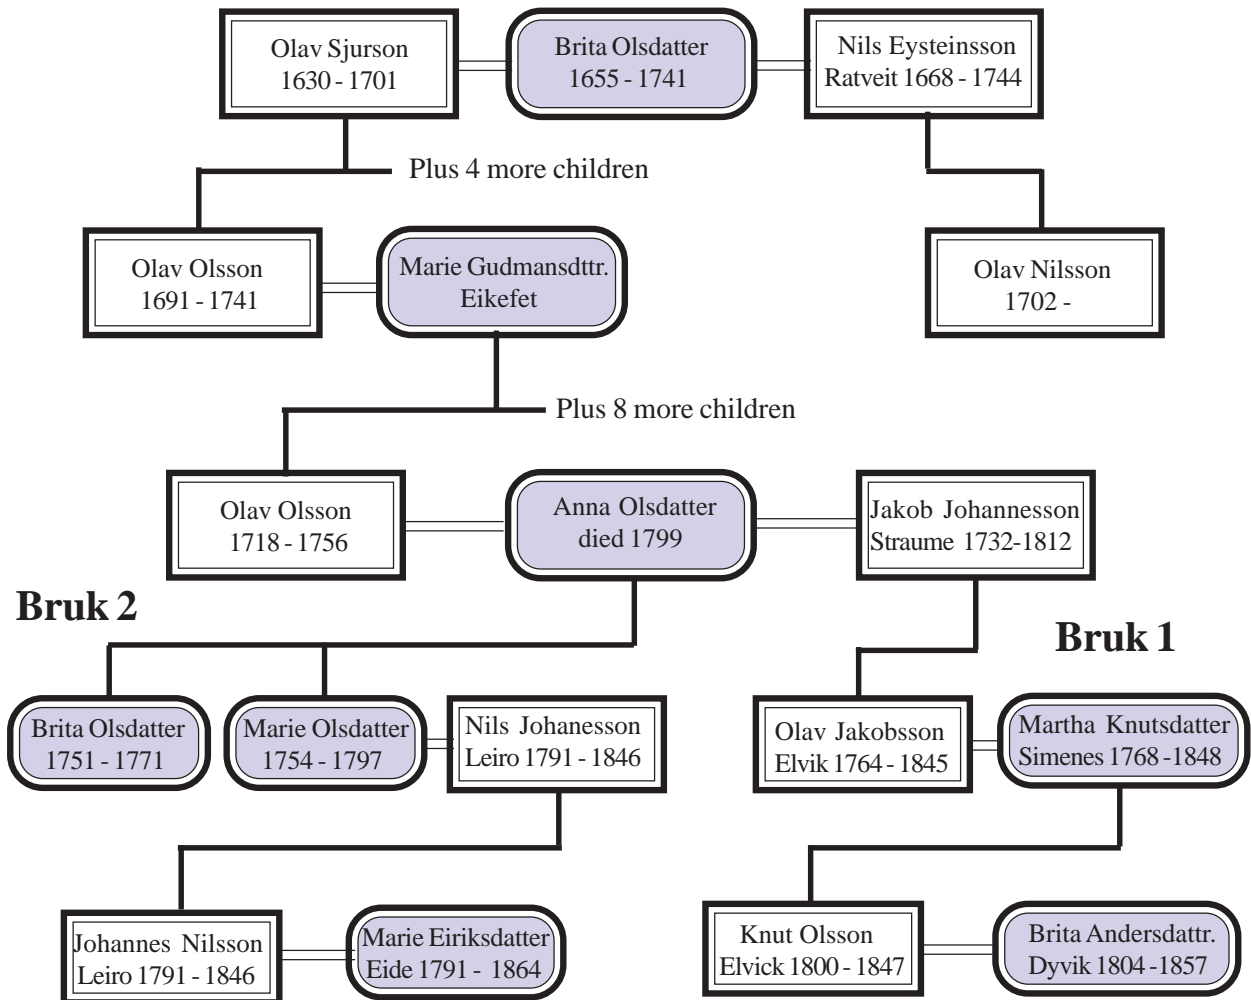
Olav Sjurson
1630 - 1701

Brita Olsdatter
1655 - 1741

Nils Eysteinsson
Ratveit 1668 - 1744

Plus 4 more children

Olav Olsson
1691 - 1741

Marie Gudmansdttr.
Eikefet

Olav Nilsson
1702 -

Plus 8 more children

Olav Olsson
1718 - 1756

Anna Olsdatter
died 1799

Jakob Johannesson
Straume 1732-1812

Bruk 2

Bruk 1

Brita Olsdatter
1751 - 1771

Marie Olsdatter
1754 - 1797

Nils Johanesson
Leiro 1791 - 1846

Olav Jakobsson
Elvik 1764 - 1845

Martha Knutsdatter
Simenes 1768 - 1848

Johannes Nilsson
Leiro 1791 - 1846

Marie Eiriksdatter
Eide 1791 - 1864

Knut Olsson
Elvick 1800 - 1847

Brita Andersdattr.
Dyvik 1804 - 1857